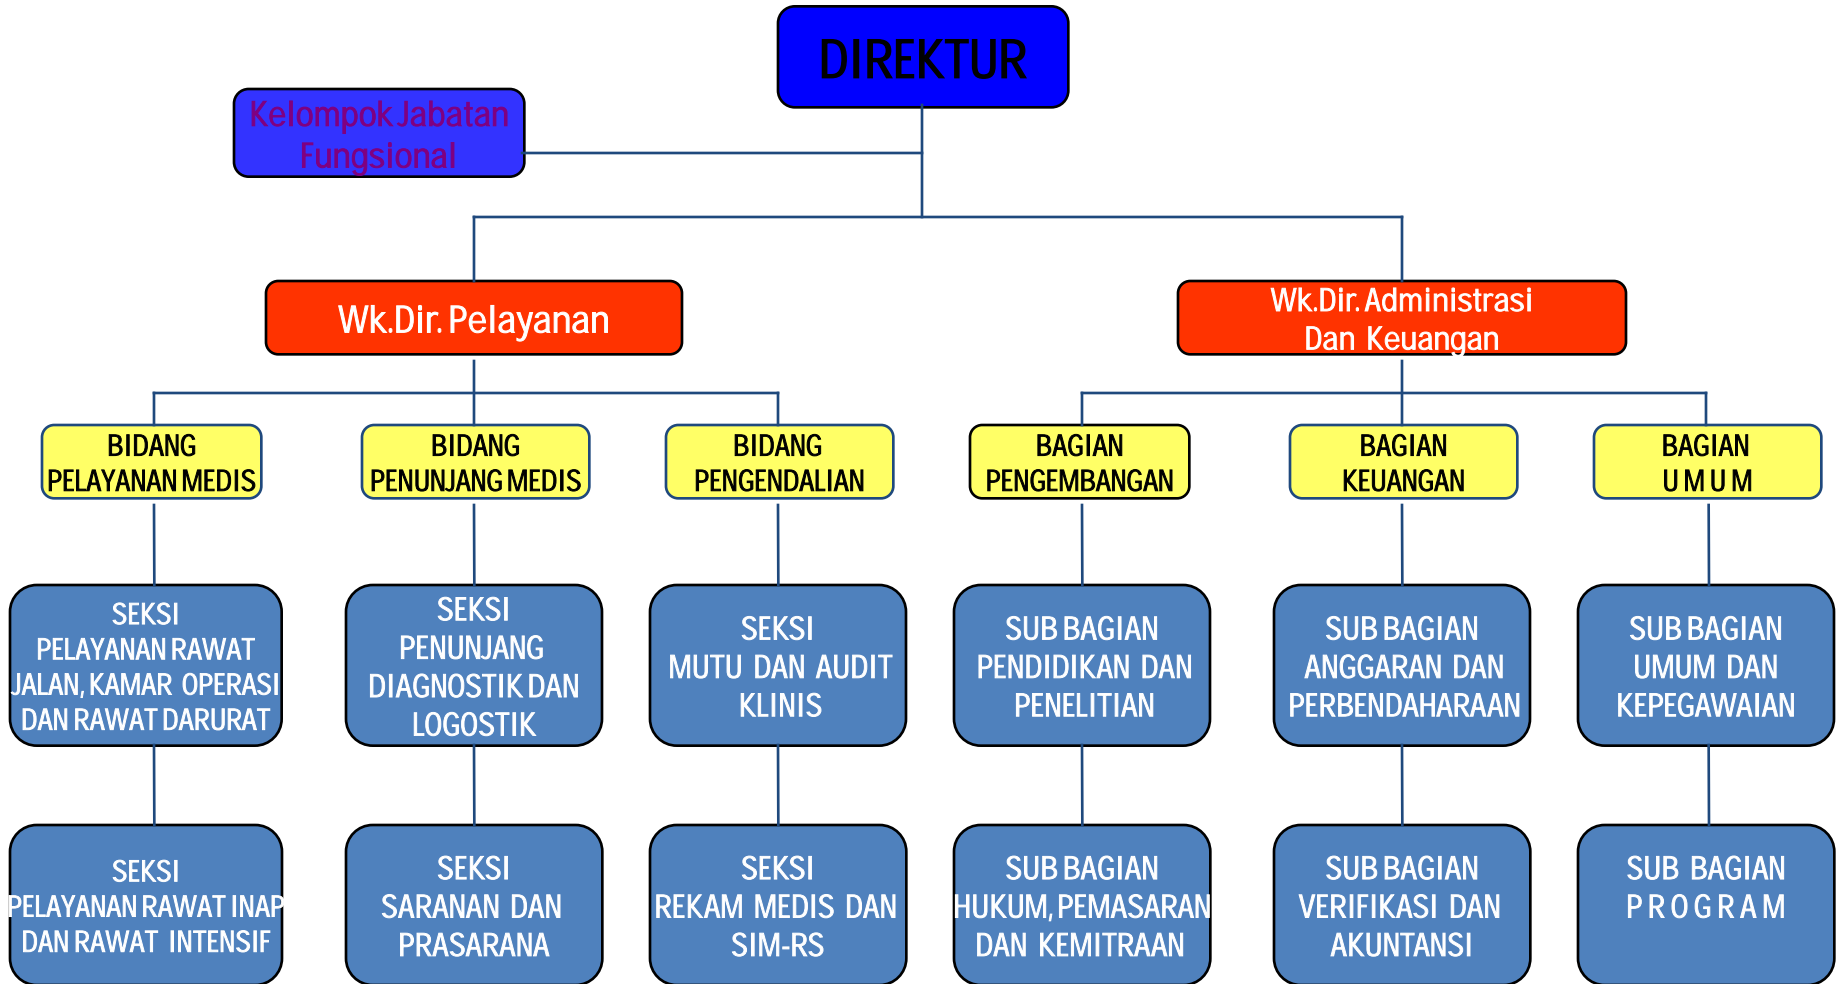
DIREKTUR

Kelompok Jabatan Fungsional

Wk.Dir. Pelayanan

Wk.Dir. Administrasi Dan Keuangan

BIDANG PELAYANAN MEDIS

BIDANG PENUNJANG MEDIS

BIDANG PENGENDALIAN

BAGIAN PENGEMBANGAN

BAGIAN KEUANGAN

BAGIAN U M U M

SEKSI PELAYANAN RAWAT JALAN, KAMAR OPERASI DAN RAWAT DARURAT

SEKSI PENUNJANG DIAGNOSTIK DAN LOGOSTIK

SEKSI MUTU DAN AUDIT KLINIS

SUB BAGIAN PENDIDIKAN DAN PENELITIAN

SUB BAGIAN ANGGARAN DAN PERBENDAHARAAN

SUB BAGIAN UMUM DAN KEPEGAWAIAN

SEKSI PELAYANAN RAWAT INAP DAN RAWAT INTENSIF

SEKSI SARANAN DAN PRASARANA

SEKSI REKAM MEDIS DAN SIM-RS

SUB BAGIAN HUKUM, PEMASARAN DAN KEMITRAAN

SUB BAGIAN VERIFIKASI DAN AKUNTANSI

SUB BAGIAN P R O G R A M